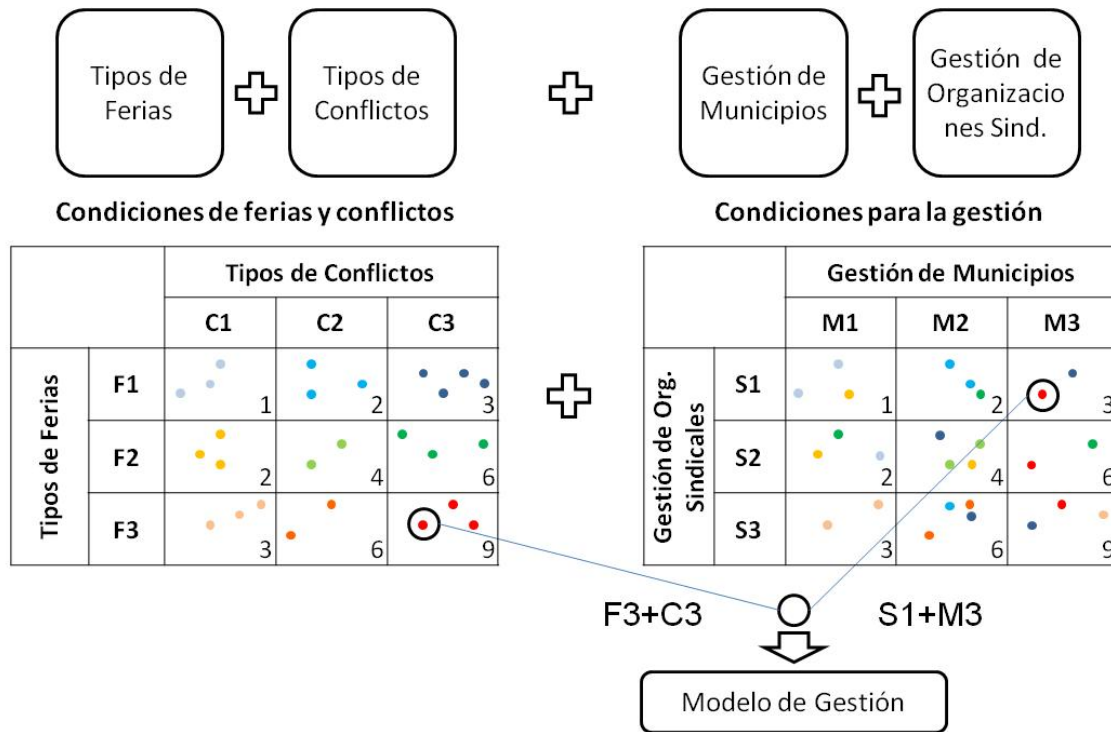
Tipos de Ferias

Tipos de Conflictos

Gestión de Municipios

Gestión de Organizaciones Sind.

Condiciones de ferias y conflictos

Condiciones para la gestión

| | | Tipos de Conflictos | | |
|---|---|---|---|---|
| | | C1 | C2 | C3 |
| Tipos de Ferias | F1 | 1 | 2 | 3 |
| | F2 | 2 | 4 | 6 |
| | F3 | 3 | 6 | 9 |

| | | Gestión de Municipios | | |
|---|---|---|---|---|
| | | M1 | M2 | M3 |
| Gestión de Org. Sindicales | S1 | 1 | 2 | 3 |
| | S2 | 2 | 4 | 6 |
| | S3 | 3 | 6 | 9 |

F3+C3

S1+M3

Modelo de Gestión